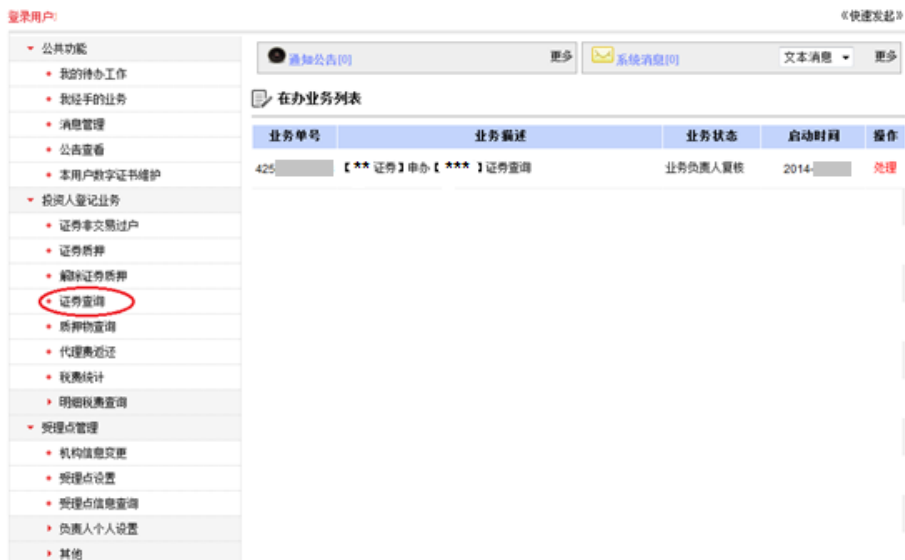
登录用户:

《快速发起》

公共功能
我的待办工作
我经手的业务
消息管理
公告查看
本用户数字证书维护
投资人登记业务
证券非交易过户
证券质押
解除证券质押
证券查询
质押物查询
代理费返还
税费统计
明细税费查询
受理点管理
机构信息变更
受理点设置
受理点信息查询
负责人个人设置
其他

通知公告[0] 更多
系统消息[0] 文本消息 更多

在办业务列表

| 业务单号 | 业务描述 | 业务状态 | 启动时间 | 操作 |
|---|---|---|---|---|
| 425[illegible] | 【** 证券】申办【 *** 】证券查询 | 业务负责人复核 | 2014-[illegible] | 处理 |